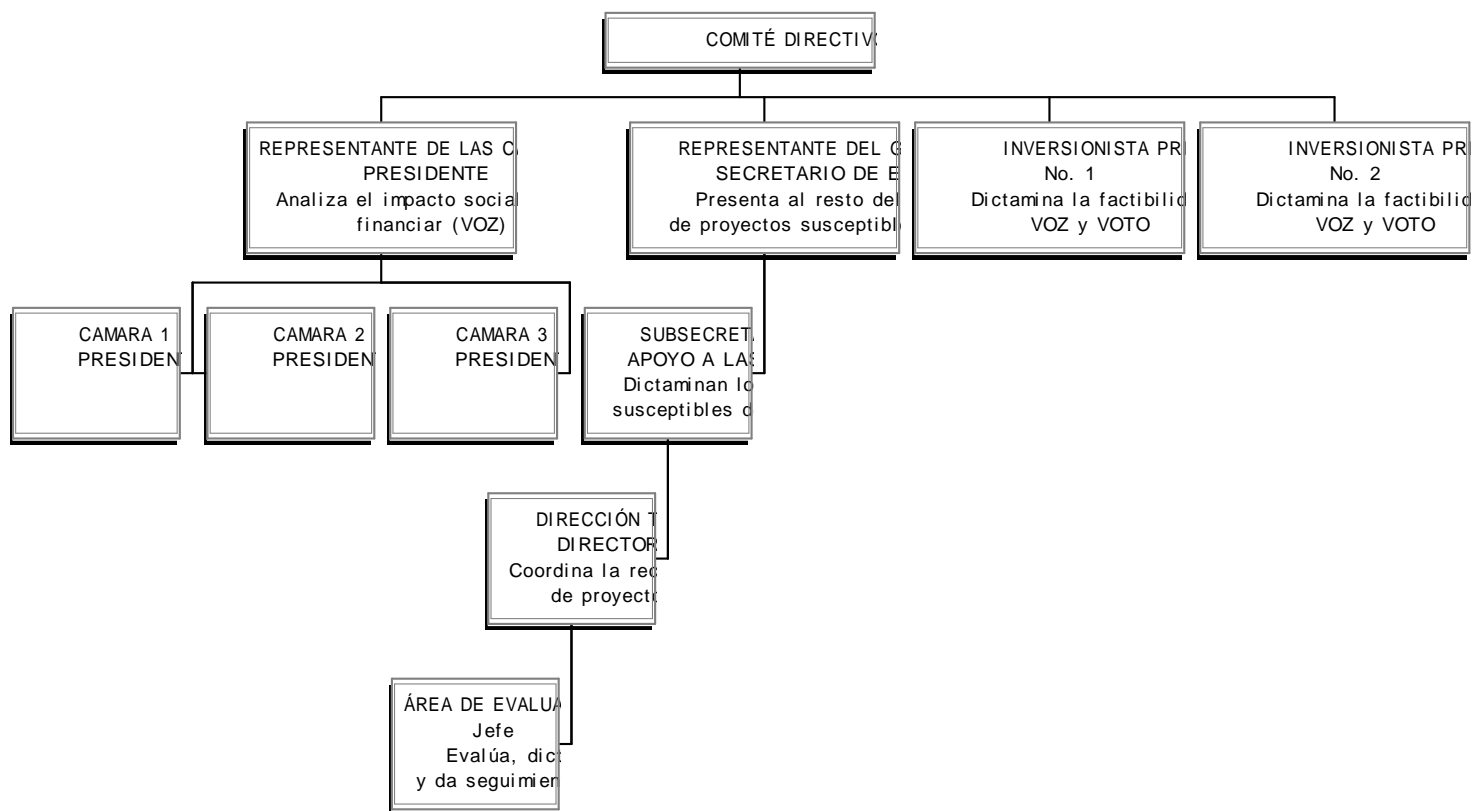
COMITÉ DIRECTIV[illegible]

REPRESENTANTE DE LAS C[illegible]
PRESIDENTE
Analiza el impacto social
financiar (VOZ)

REPRESENTANTE DEL G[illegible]
SECRETARIO DE E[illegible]
Presenta al resto del
de proyectos susceptibl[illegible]

INVERSIONISTA PR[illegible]
No. 1
Dictamina la factibilid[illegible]
VOZ y VOTO

INVERSIONISTA PR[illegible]
No. 2
Dictamina la factibilid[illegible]
VOZ y VOTO

CAMARA 1
PRESIDEN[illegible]

CAMARA 2
PRESIDEN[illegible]

CAMARA 3
PRESIDEN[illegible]

SUBSECRET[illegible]
APOYO A LA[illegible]
Dictaminan lo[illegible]
susceptibles d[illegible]

DIRECCIÓN T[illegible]
DIRECTOR
Coordina la re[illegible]
de proyect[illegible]

ÁREA DE EVALUA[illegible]
Jefe
Evalúa, dict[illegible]
y da seguimien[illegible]